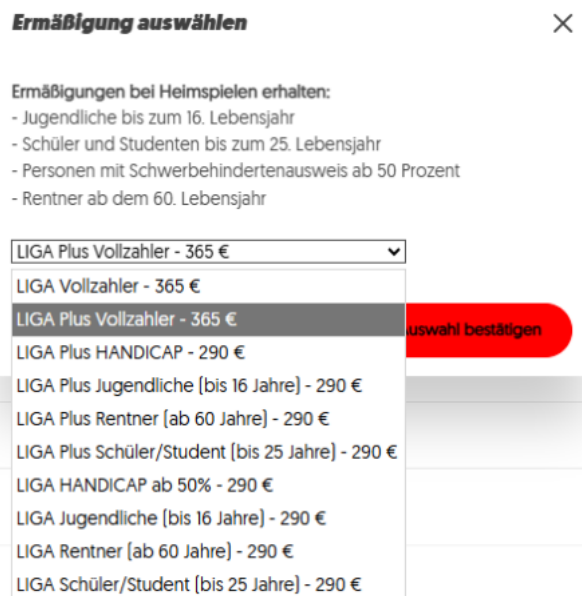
Ermäßigung auswählen

Ermäßigungen bei Heimspielen erhalten:
- Jugendliche bis zum 16. Lebensjahr
- Schüler und Studenten bis zum 25. Lebensjahr
- Personen mit Schwerbehindertenausweis ab 50 Prozent
- Rentner ab dem 60. Lebensjahr

LIGA Plus Vollzahler - 365 €

LIGA Vollzahler - 365 €
LIGA Plus Vollzahler - 365 €
LIGA Plus HANDICAP - 290 €
LIGA Plus Jugendliche (bis 16 Jahre) - 290 €
LIGA Plus Rentner (ab 60 Jahre) - 290 €
LIGA Plus Schüler/Student (bis 25 Jahre) - 290 €
LIGA HANDICAP ab 50% - 290 €
LIGA Jugendliche (bis 16 Jahre) - 290 €
LIGA Rentner (ab 60 Jahre) - 290 €
LIGA Schüler/Student (bis 25 Jahre) - 290 €

uswahl bestätigen